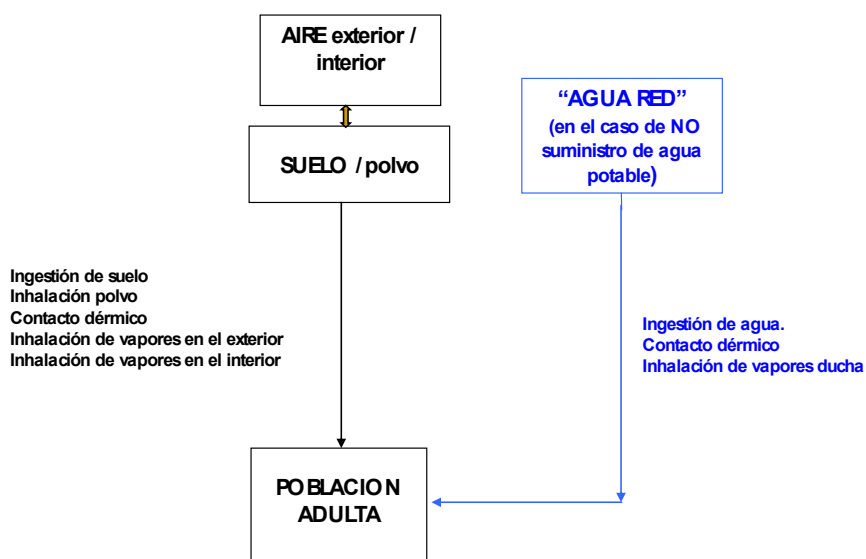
AIRE exterior / interior

SUELO / polvo

"AGUA RED"
(en el caso de NO suministro de agua potable)

Ingestión de suelo
Inhalación polvo
Contacto dérmico
Inhalación de vapores en el exterior
Inhalación de vapores en el interior

Ingestión de agua.
Contacto dérmico
Inhalación de vapores ducha

POBLACION ADULTA